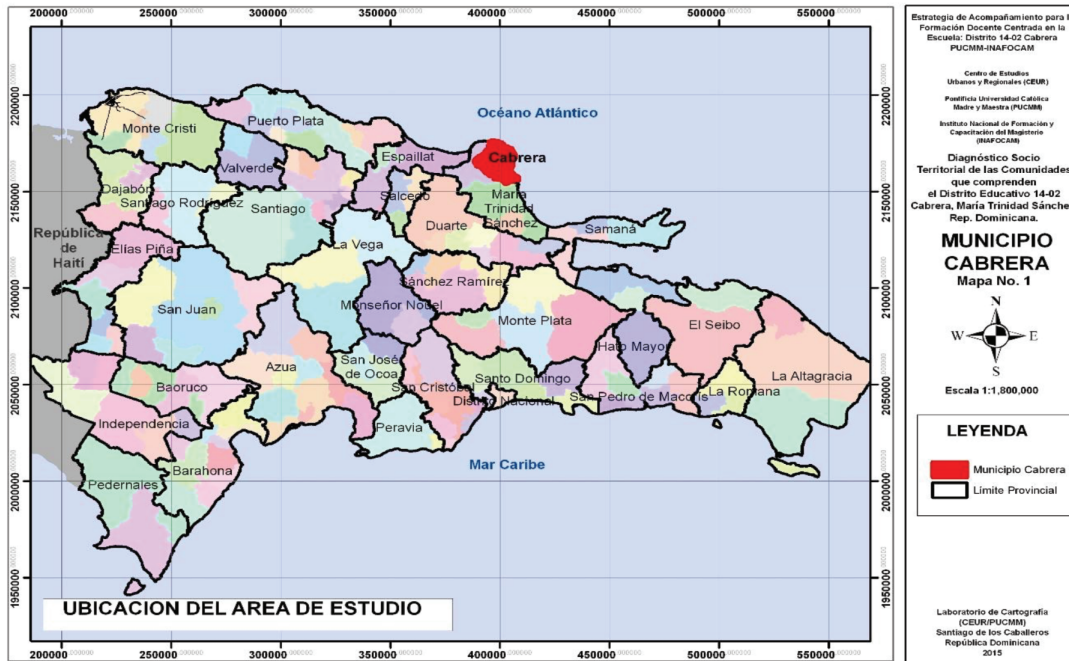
200000 250000 300000 350000 400000 450000 500000 550000

2200000 2150000 2100000 2050000 2000000 1950000

Océano Atlántico

Monte Cristi
Puerto Plata
Valverde
Espaillat
Cabrera
Dajabón
Santiago Rodríguez
Santiago
Salcedo
María Trinidad Sánchez
Duarte
Samaná
República de Haití
Elías Piña
La Vega
Sánchez Ramírez
San Juan
Monseñor Nouel
Monte Plata
El Seibo
Hato Mayor
Azua
San José de Ocoa
Baoruco
San Cristóbal
Santo Domingo
Distrito Nacional
San Pedro de Macorís
La Romana
La Altagracia
Independencia
Peravia
Barahona
Pedernales

Mar Caribe

UBICACION DEL AREA DE ESTUDIO

Estrategia de Acompañamiento para l Formación Docente Centrada en la Escuela: Distrito 14-02 Cabrera PUCMM-INAFOCAM

Centro de Estudios Urbanos y Regionales (CEUR)

Pontificia Universidad Católica Madre y Maestra (PUCMM)

Instituto Nacional de Formación y Capacitación del Magisterio (INAFOCAM)

Diagnóstico Socio Territorial de las Comunidades que comprenden el Distrito Educativo 14-02 Cabrera, María Trinidad Sánche Rep. Dominicana.

MUNICIPIO CABRERA
Mapa No. 1

N
W E
S

Escala 1:1,800,000

LEYENDA

Municipio Cabrera
Límite Provincial

Laboratorio de Cartografía (CEUR/PUCMM)
Santiago de los Caballeros
República Dominicana
2015